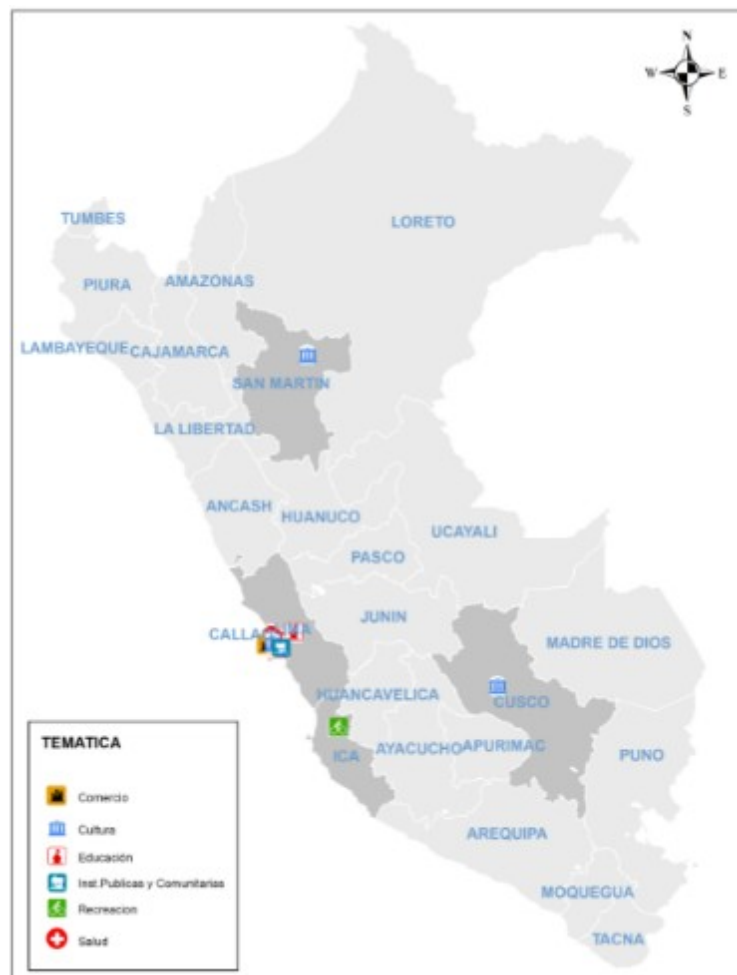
N
W
E
S

TUMBES
LORETO
PIURA
AMAZONAS
LAMBAYEQUE
CAJAMARCA
SAN MARTIN
LA LIBERTAD
ANCASH
HUANUCO
UCAYALI
PASCO
JUNIN
CALLA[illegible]
MADRE DE DIOS
HUANCAVELICA
CUSCO
ICA
AYACUCHO
APURIMAC
PUNO
AREQUIPA
MOQUEGUA
TACNA

TEMATICA
Comercio
Cultura
Educación
Inst.Publicas y Comunitarias
Recreacion
Salud